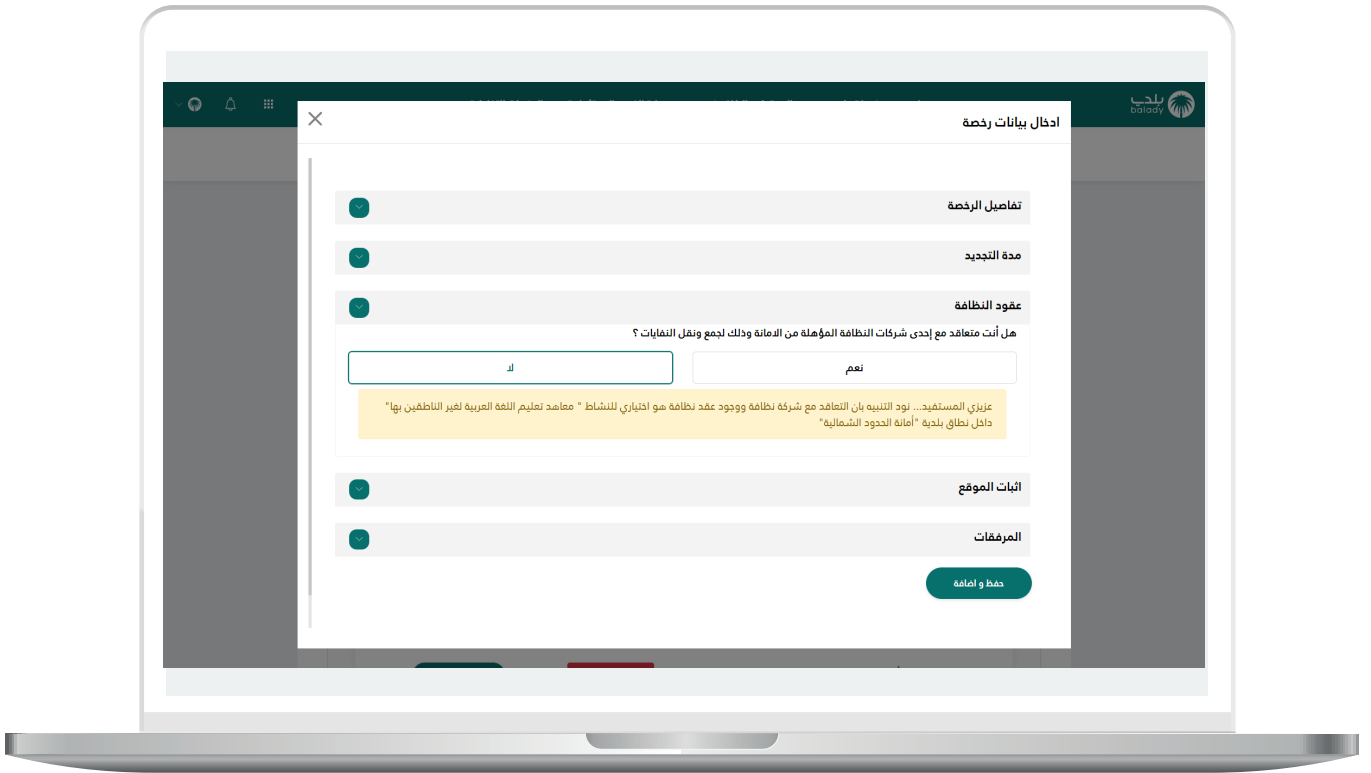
بلدي
balady

ادخال بيانات رخصة

تفاصيل الرخصة

مدة التجديد

عقود النظافة

هل أنت متعاقد مع إحدى شركات النظافة المؤهلة من الامانة وذلك لجمع ونقل النفايات ؟

نعم

لا

عزيزي المستفيد... نود التنبيه بان التعاقد مع شركة نظافة ووجود عقد نظافة هو اختياري للنشاط " معاهد تعليم اللغة العربية لغير الناطقين بها" داخل نطاق بلدية "أمانة الحدود الشمالية"

اثبات الموقع

المرفقات

حفظ و اضافة